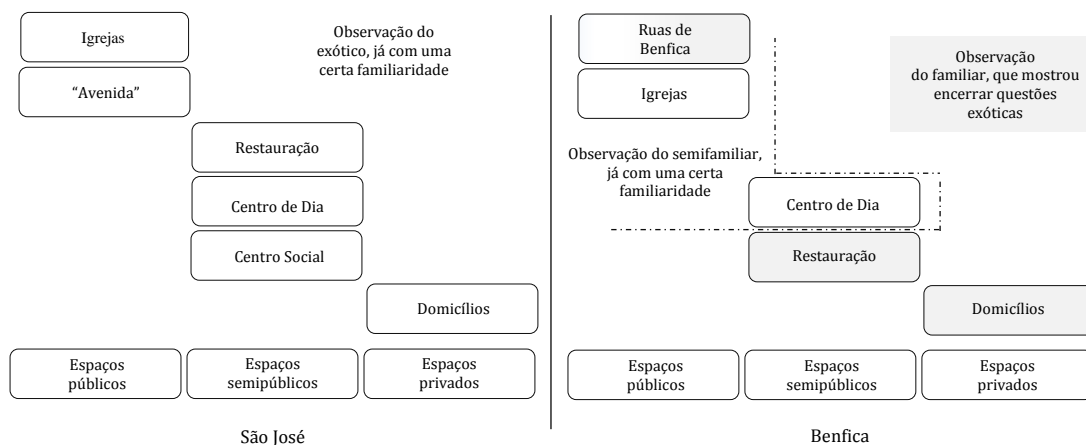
Igrejas

"Avenida"

Observação do exótico, já com uma certa familiaridade

Restauração

Centro de Dia

Centro Social

Domicílios

Espaços públicos

Espaços semipúblicos

Espaços privados

São José

Ruas de Benfica

Igrejas

Observação do familiar, que mostrou encerrar questões exóticas

Observação do semifamiliar, já com uma certa familiaridade

Centro de Dia

Restauração

Domicílios

Espaços públicos

Espaços semipúblicos

Espaços privados

Benfica